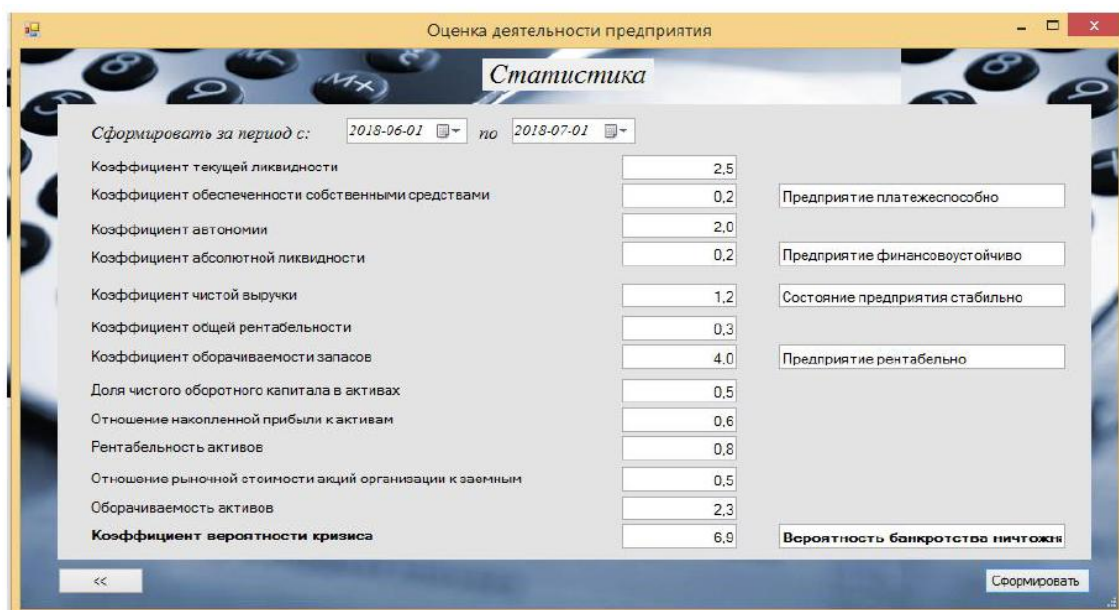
Оценка деятельности предприятия

Статистика

Сформировать за период с: 2018-06-01 по 2018-07-01

Коэффициент текущей ликвидности 2,5

Коэффициент обеспеченности собственными средствами 0,2 Предприятие платежеспособно

Коэффициент автономии 2,0

Коэффициент абсолютной ликвидности 0,2 Предприятие финансовоустойчиво

Коэффициент чистой выручки 1,2 Состояние предприятия стабильно

Коэффициент общей рентабельности 0,3

Коэффициент оборачиваемости запасов 4,0 Предприятие рентабельно

Доля чистого оборотного капитала в активах 0,5

Отношение накопленной прибыли к активам 0,6

Рентабельность активов 0,8

Отношение рыночной стоимости акций организации к заемным 0,5

Оборачиваемость активов 2,3

Коэффициент вероятности кризиса 6,9 Вероятность банкротства ничтожна

<<

Сформировать